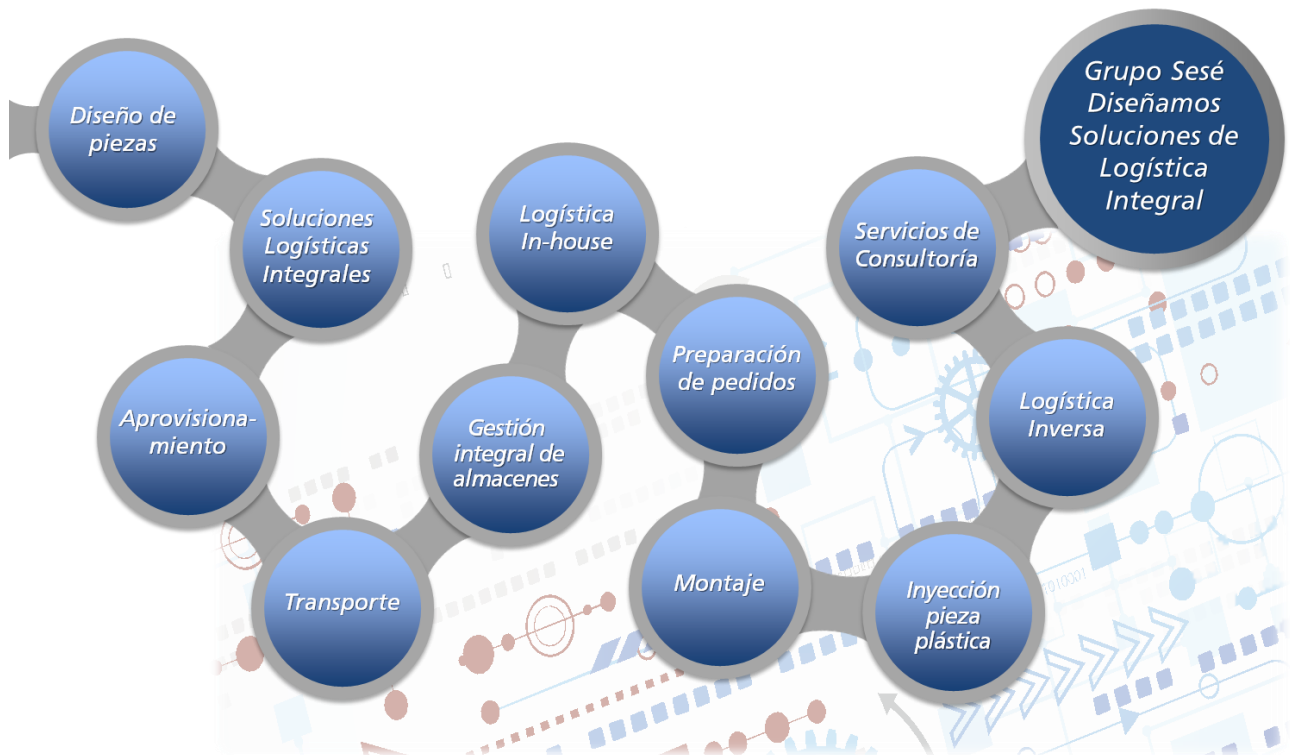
Diseño de piezas

Soluciones Logísticas Integrales

Aprovisionamiento

Transporte

Gestión integral de almacenes

Logística In-house

Preparación de pedidos

Montaje

Inyección pieza plástica

Logística Inversa

Servicios de Consultoría

Grupo Sesé Diseñamos Soluciones de Logística Integral